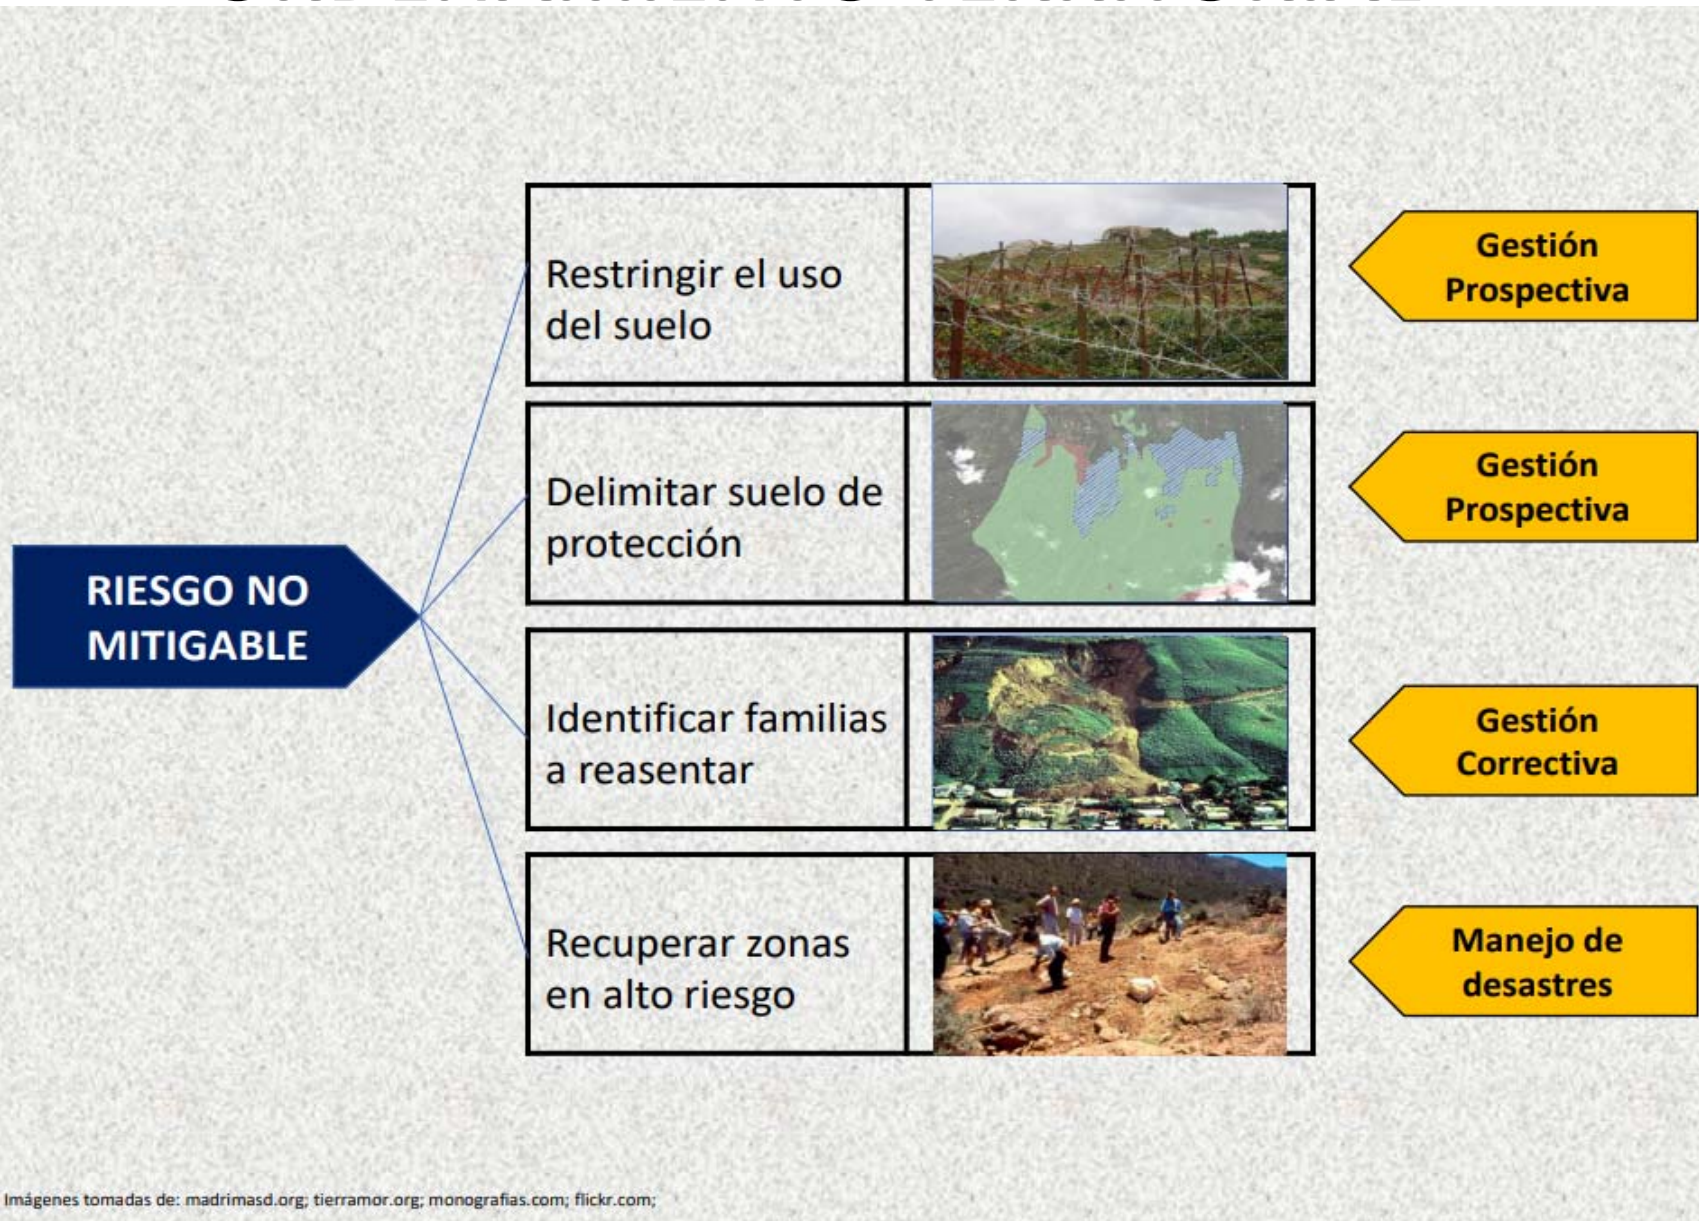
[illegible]

RIESGO NO MITIGABLE

Restringir el uso del suelo

Gestión Prospectiva

Delimitar suelo de protección

Gestión Prospectiva

Identificar familias a reasentar

Gestión Correctiva

Recuperar zonas en alto riesgo

Manejo de desastres

Imágenes tomadas de: madrimasd.org; tierramor.org; monografias.com; flickr.com;